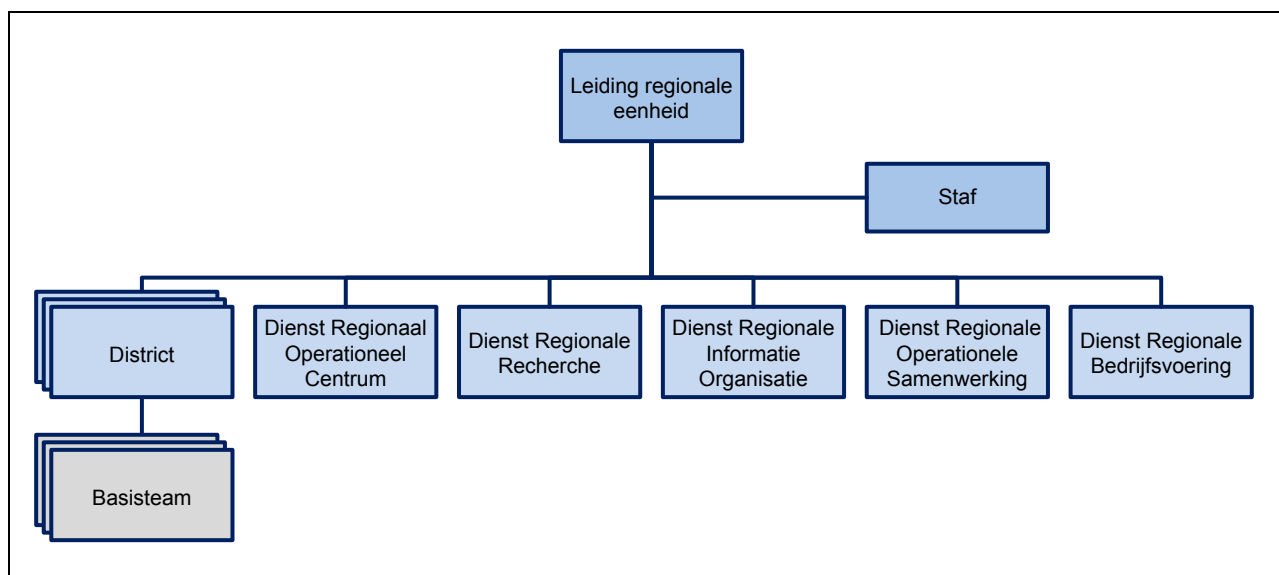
Leiding regionale eenheid

Staf

District

Dienst Regionaal Operationeel Centrum

Dienst Regionale Recherche

Dienst Regionale Informatie Organisatie

Dienst Regionale Operationele Samenwerking

Dienst Regionale Bedrijfsvoering

Basisteam